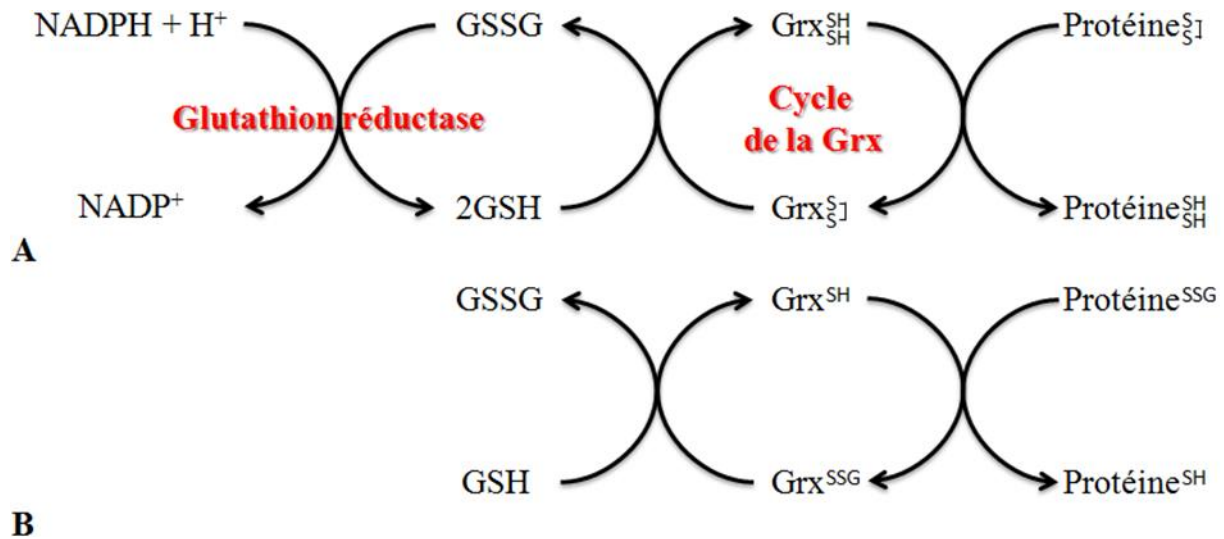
NADPH + H$^+$

GSSG

Grx$^{SH}_{SH}$

Protéine$^{S}_{S}$]

Glutathion réductase

Cycle de la Grx

NADP$^+$

2GSH

Grx$^{S}_{S}$]

Protéine$^{SH}_{SH}$

A

GSSG

Grx$^{SH}$

Protéine$^{SSG}$

GSH

Grx$^{SSG}$

Protéine$^{SH}$

B